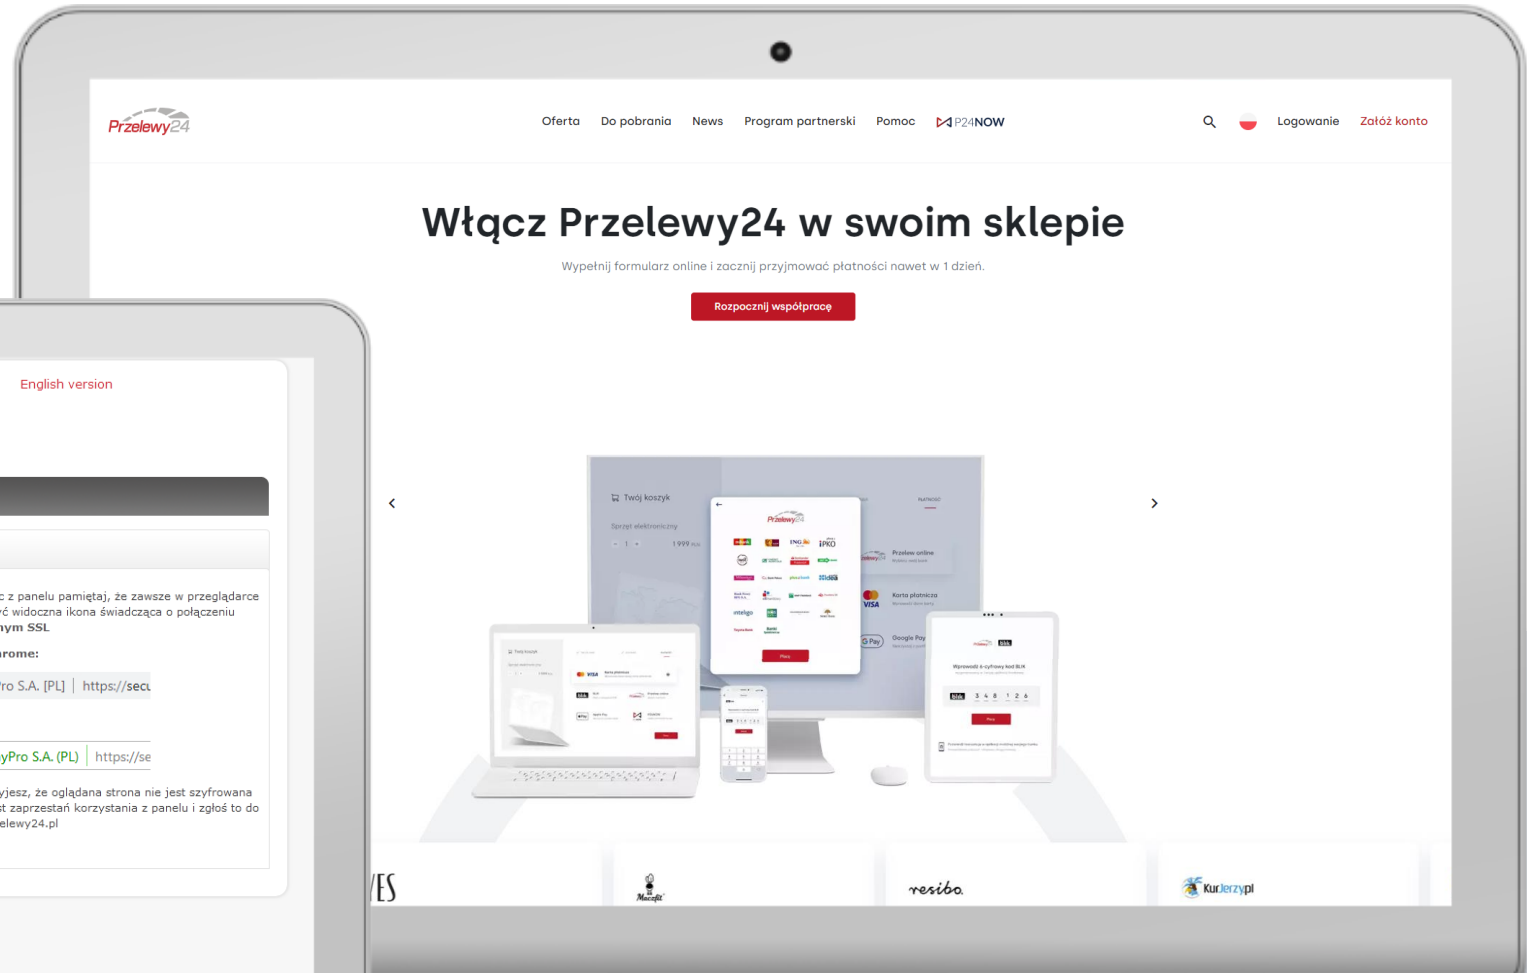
Przelewy24

Oferta Do pobrania News Program partnerski Pomoc P24NOW

Logowanie Załóż konto

Włącz Przelewy24 w swoim sklepie

Wypełnij formularz online i zacznij przyjmować płatności nawet w 1 dzień.

Rozpocznij współpracę

English version

c z panelu pamiętaj, że zawsze w przeglądarce ć widoczna ikona świadcząca o połączeniu nym SSL

rome:

ro S.A. [PL] | https://secu

yPro S.A. (PL) | https://se

yjesz, że oglądana strona nie jest szyfrowana st zaprzestań korzystania z panelu i zgłoś to do elewy24.pl

Twój koszyk

Przelew online

Karta płatnicza

Google Pay

Wprowadź 6-cyfrowy kod BLIK

resibo

Kurjerzy.pl